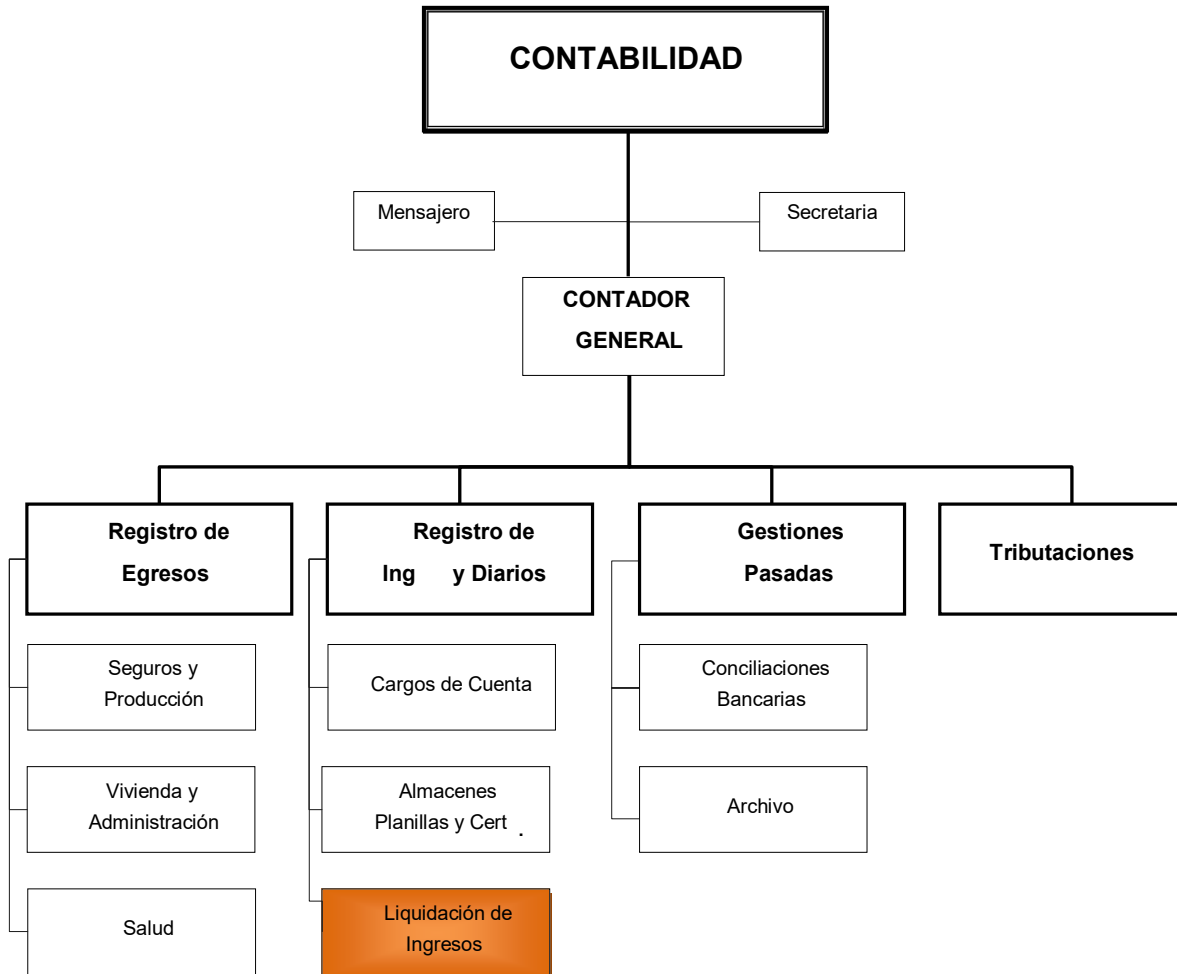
CONTABILIDAD

Mensajero

Secretaria

CONTADOR GENERAL

Registro de Egresos

Seguros y Producción

Vivienda y Administración

Salud

Registro de Ing y Diarios

Cargos de Cuenta

Almacenes Planillas y Cert .

Liquidación de Ingresos

Gestiones Pasadas

Conciliaciones Bancarias

Archivo

Tributaciones